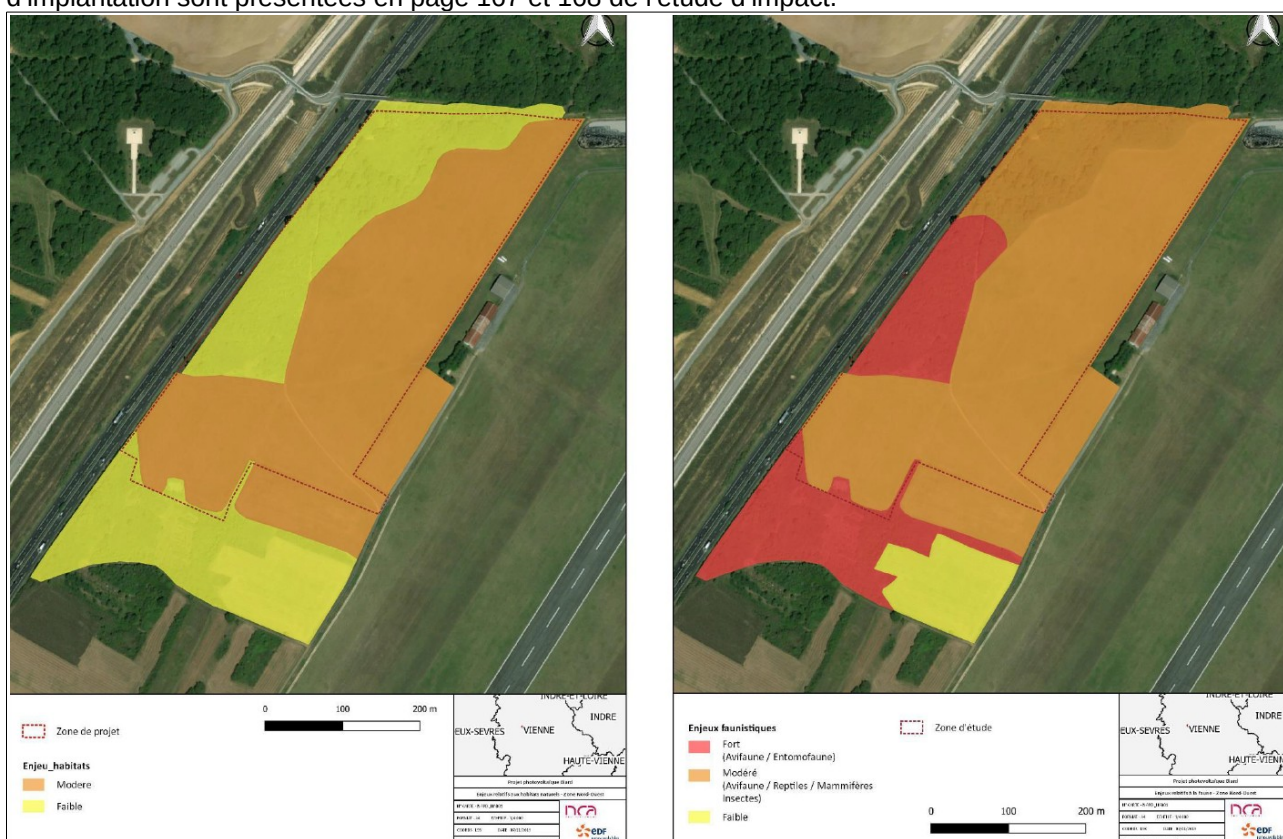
d'implantation sont présentées en page 107 et 108 de l'étude d'impact.

Zone de projet

Enjeu_habitats
Modere
Faible

0 100 200 m

INDRE-ET-LOIRE
INDRE
EUX-SEVRES
VIENNE
HAUTE-VIENNE

Projet photovoltaïque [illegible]
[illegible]

nca
EDF

Enjeux faunistiques
Fort (Avifaune / Entomofaune)
Modéré (Avifaune / Reptiles / Mammifères Insectes)
Faible

Zone d'étude

0 100 200 m

INDRE-ET-LOIRE
INDRE
EUX-SEVRES
VIENNE
HAUTE-VIENNE

Projet photovoltaïque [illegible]
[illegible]

nca
EDF